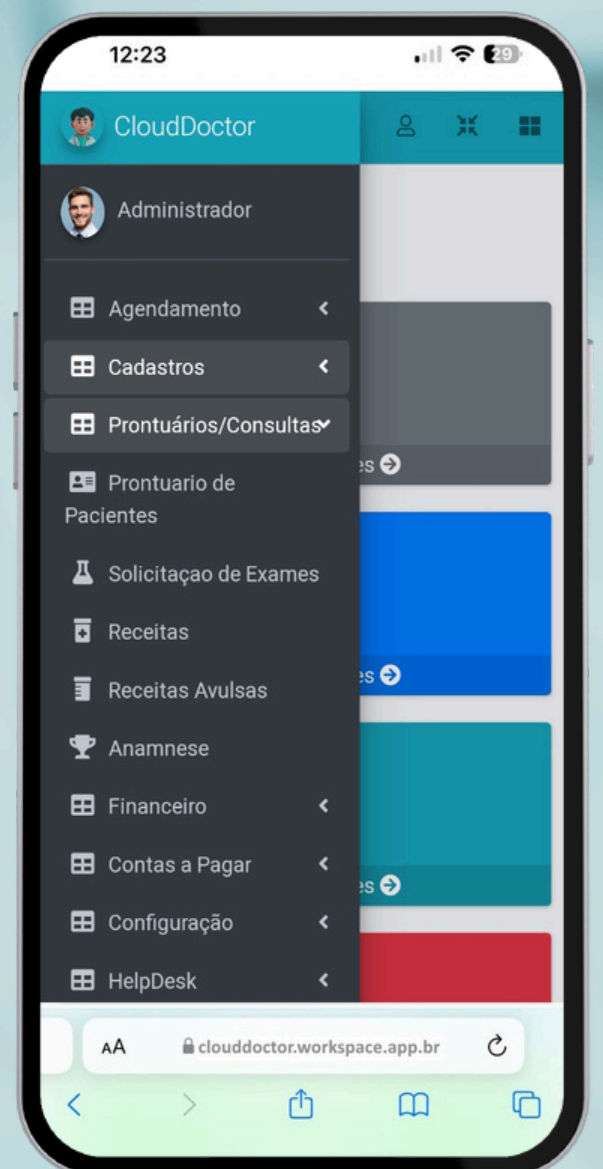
12:23

29

CloudDoctor

Administrador

Agendamento

Cadastros

Prontuários/Consultas

Prontuario de Pacientes

Solicitaçao de Exames

Receitas

Receitas Avulsas

Anamnese

Financeiro

Contas a Pagar

Configuração

HelpDesk

es

es

es

AA

clouddoctor.workspace.app.br